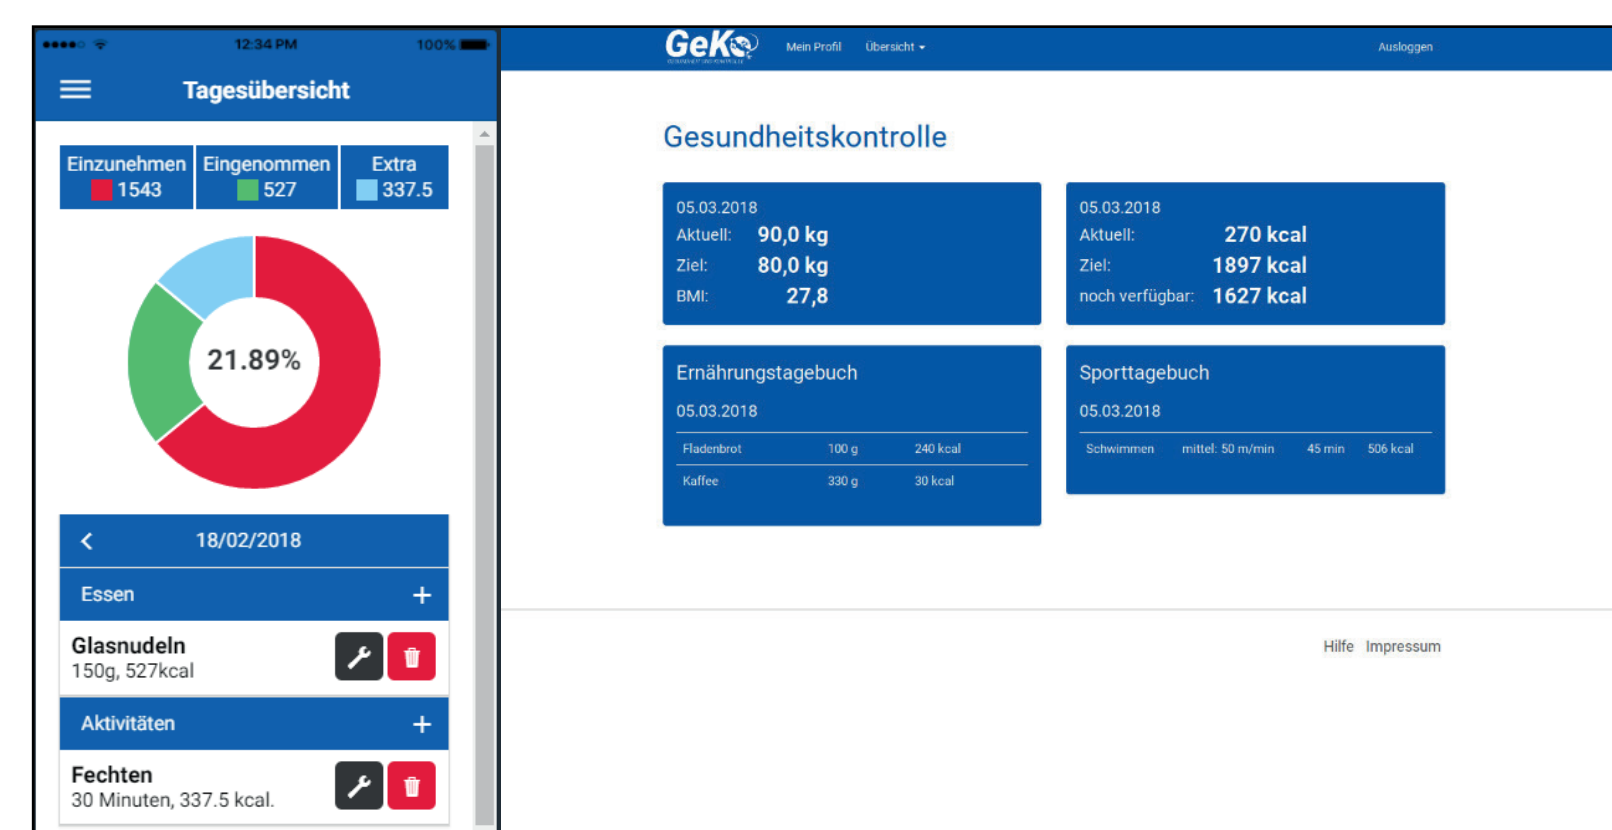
●●●●○ 12:34 PM 100%

Tagesübersicht

| Einzunehmen | Eingenommen | Extra |
|---|---|---|
| 1543 | 527 | 337.5 |

21.89%

18/02/2018

Essen +

Glasnudeln
150g, 527kcal

Aktivitäten +

Fechten
30 Minuten, 337.5 kcal.

GeKo

Mein Profil Übersicht

Ausloggen

Gesundheitskontrolle

05.03.2018
Aktuell: 90,0 kg
Ziel: 80,0 kg
BMI: 27,8

05.03.2018
Aktuell: 270 kcal
Ziel: 1897 kcal
noch verfügbar: 1627 kcal

Ernährungstagebuch
05.03.2018

| Fladenbrot | 100 g | 240 kcal |
|---|---|---|
| Kaffee | 330 g | 30 kcal |

Sporttagebuch
05.03.2018

| Schwimmen | mittel: 50 m/min | 45 min | 506 kcal |
|---|---|---|---|

Hilfe Impressum